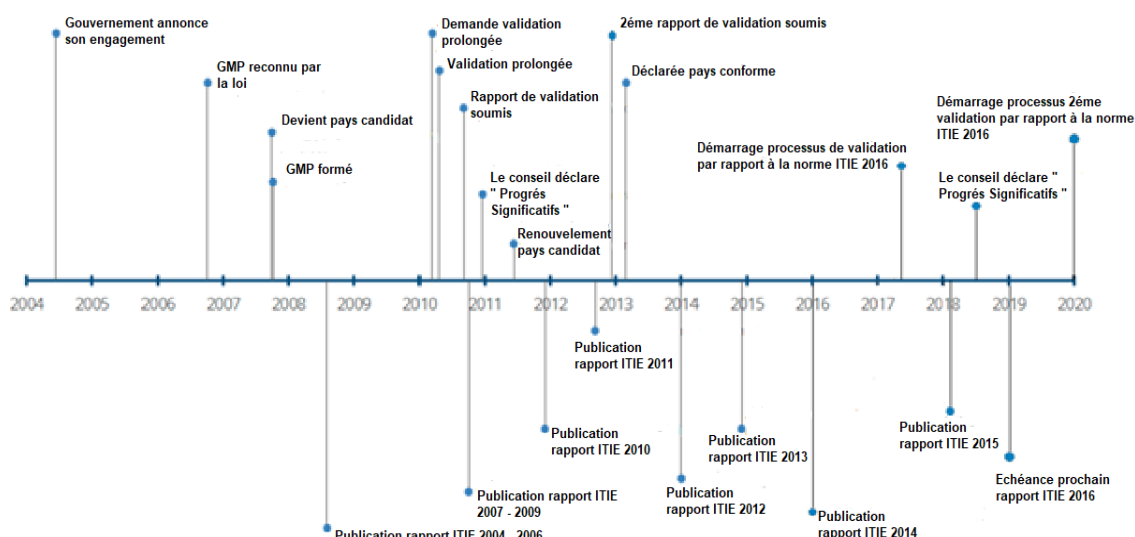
Gouvernement annonce son engagement

GMP reconnu par la loi

Devient pays candidat

GMP formé

Demande validation prolongée

Validation prolongée

Rapport de validation soumis

Le conseil déclare " Progrés Significatifs "

Renouvelement pays candidat

2éme rapport de validation soumis

Déclarée pays conforme

Démarrage processus de validation par rapport à la norme ITIE 2016

Démarrage processus 2éme validation par rapport à la norme ITIE 2016

Le conseil déclare " Progrés Significatifs "

2004 2005 2006 2007 2008 2009 2010 2011 2012 2013 2014 2015 2016 2017 2018 2019 2020

Publication rapport ITIE 2011

Publication rapport ITIE 2010

Publication rapport ITIE 2013

Publication rapport ITIE 2015

Echéance prochain rapport ITIE 2016

Publication rapport ITIE 2007 - 2009

Publication rapport ITIE 2012

Publication rapport ITIE 2014

Publication rapport ITIE 2004 - 2006